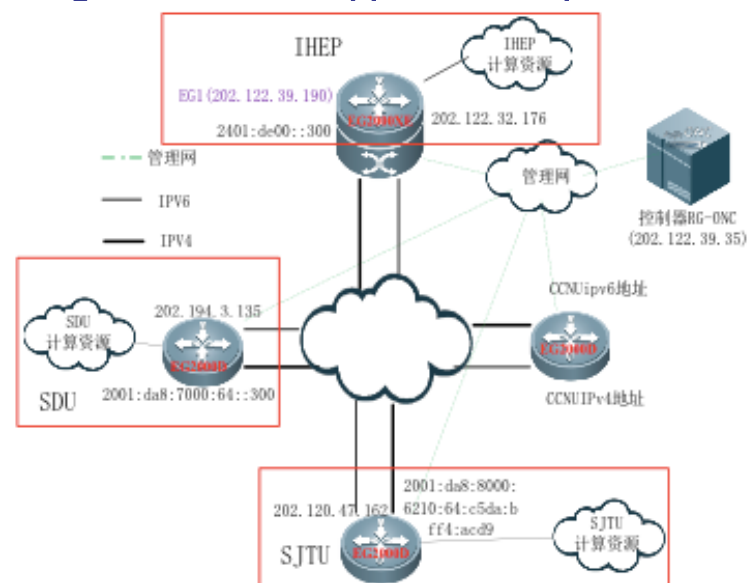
IHEP

IHEP
计算资源

EG1(202.122.39.190)

EG2000XE

2401:de00::300

202.122.32.176

管理网

IPV6

IPV4

管理网

控制器RG-ONC
(202.122.39.35)

CCNUipv6地址

SDU
计算资源

202.194.3.135

EG2000D

EG2000D

SDU

2001:da8:7000:64::300

CCNUIPv4地址

2001:da8:8000:
6210:64:c5da:b
ff4:acd9

202.120.47.162

SJTU
计算资源

SJTU

EG2000D